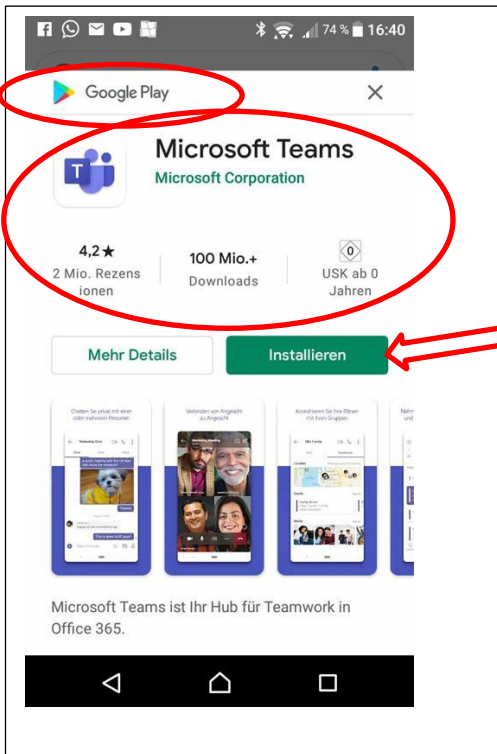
74 % 16:40

Google Play

Microsoft Teams
Microsoft Corporation

4,2★
2 Mio. Rezensionen

100 Mio.+
Downloads

0
USK ab 0 Jahren

Mehr Details

Installieren

Chatten Sie privat mit einer oder mehreren Personen

Verbinden von Angesicht zu Angesicht

Koordinieren Sie Ihre Plänen mit Ihren Gruppen

Microsoft Teams ist Ihr Hub für Teamwork in Office 365.